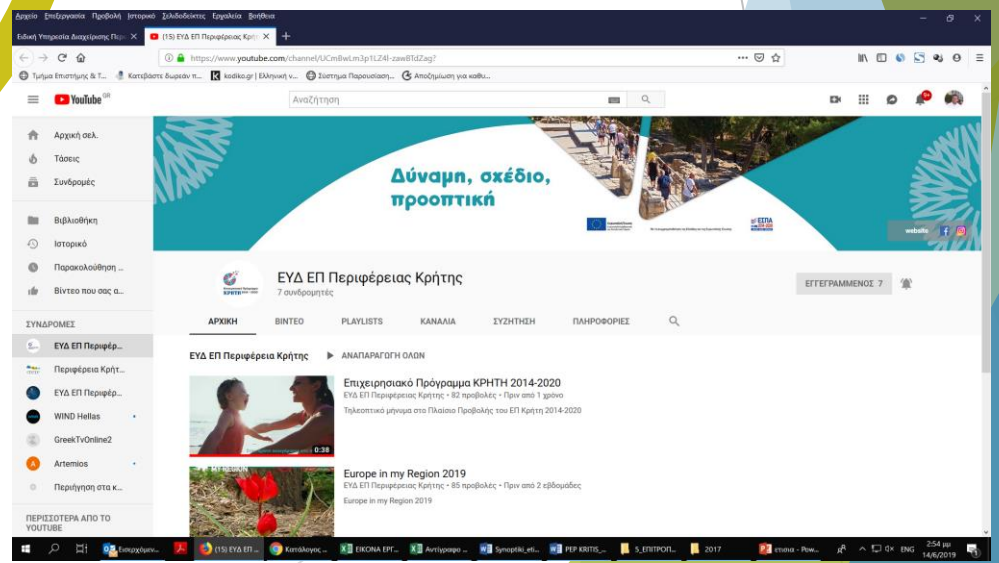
Αρχείο Επεξεργασία Προβολή Ιστορικό Σελιδοδείκτες Εργαλεία Βοήθεια

Ειδική Υπηρεσία Διαχείρισης Περ... ×
(15) ΕΥΔ ΕΠ Περιφέρειας Κρήτ... ×
+

https://www.youtube.com/channel/UCmBwLm3p1LZ4I-zaw8TdZag?

Τμήμα Επιστήμης & Τ... Κατεβάστε δωρεάν π... kodiko.gr | Ελληνική ν... Σύστημα Παρουσίαση... Αποζημίωση για καθυ...

YouTube GR
Αναζήτηση

Αρχική σελ.
Τάσεις
Συνδρομές
Βιβλιοθήκη
Ιστορικό
Παρακολούθηση ...
Βίντεο που σας α...

ΣΥΝΔΡΟΜΕΣ
ΕΥΔ ΕΠ Περιφέρ...
Περιφέρεια Κρήτ...
ΕΥΔ ΕΠ Περιφέρ...
WIND Hellas
GreekTvOnline2
Artemios
Περιήγηση στα κ...

ΠΕΡΙΣΣΟΤΕΡΑ ΑΠΟ ΤΟ YOUTUBE

Δύναμη, σχέδιο, προοπτική

ΕΣΠΑ

website

ΕΥΔ ΕΠ Περιφέρειας Κρήτης
7 συνδρομητές

ΕΓΓΕΓΡΑΜΜΕΝΟΣ 7

ΑΡΧΙΚΗ ΒΙΝΤΕΟ PLAYLISTS ΚΑΝΑΛΙΑ ΣΥΖΗΤΗΣΗ ΠΛΗΡΟΦΟΡΙΕΣ

ΕΥΔ ΕΠ Περιφέρεια Κρήτης ▶ ΑΝΑΠΑΡΑΓΩΓΗ ΟΛΩΝ

Επιχειρησιακό Πρόγραμμα ΚΡΗΤΗ 2014-2020
ΕΥΔ ΕΠ Περιφέρειας Κρήτης • 82 προβολές • Πριν από 1 χρόνο
Τηλεοπτικό μήνυμα στο Πλαίσιο Προβολής του ΕΠ Κρήτη 2014-2020
0:38

Europe in my Region 2019
ΕΥΔ ΕΠ Περιφέρειας Κρήτης • 85 προβολές • Πριν από 2 εβδομάδες
Europe in my Region 2019
MY REGION

Επερχόμεν... (15) ΕΥΔ ΕΠ ... Κατάλογος ... ΕΙΚΟΝΑ ΕΡΓ... Αντίγραφο ... Synoptiki_eti... PEP KRITIS_... 5_ΕΠΙΤΡΟΠ... 2017 επιτροπ - Pow...
ENG 2:54 μμ 14/6/2019